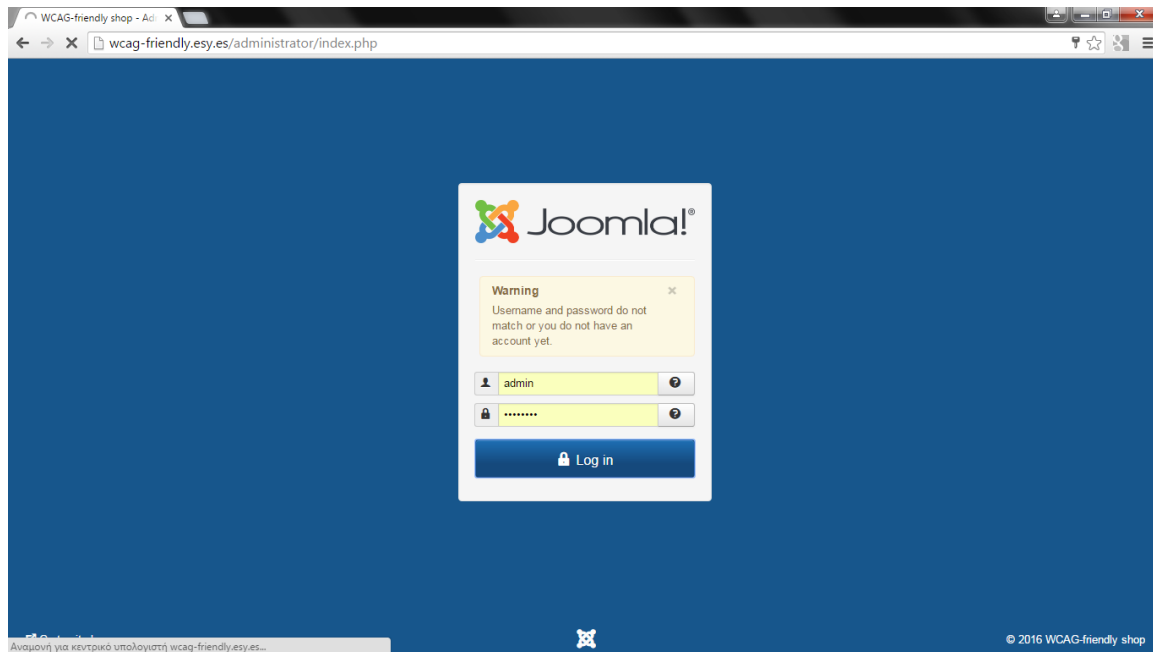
WCAG-friendly shop - Adı ×

wcag-friendly.esy.es/administrator/index.php

Joomla!®

Warning
Username and password do not match or you do not have an account yet.

admin

••••••••

Log in

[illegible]

Αναμονή για κεντρικό υπολογιστή wcag-friendly.esy.es...

© 2016 WCAG-friendly shop